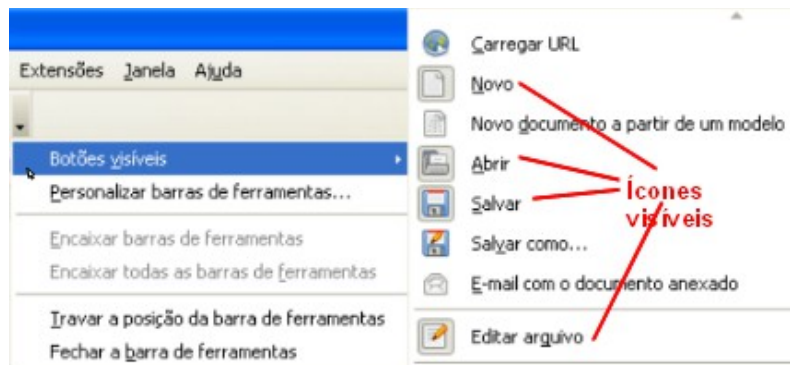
Extensões Janela Ajuda

Botões visíveis

Personalizar barras de ferramentas...

Encaixar barras de ferramentas

Encaixar todas as barras de ferramentas

Travar a posição da barra de ferramentas

Fechar a barra de ferramentas

Carregar URL

Novo

Novo documento a partir de um modelo

Abrir

Salvar

Salvar como...

E-mail com o documento anexado

Editar arquivo

Ícones visíveis